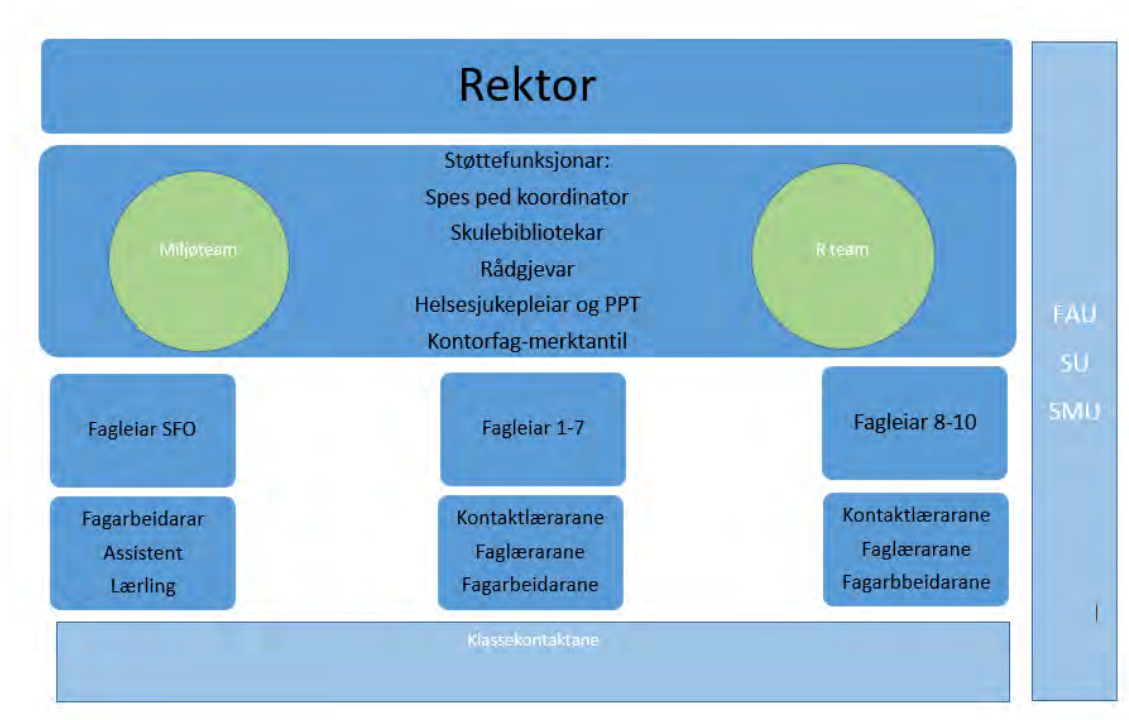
Rektor

Støttefunksjonar:
Spes ped koordinator
Skulebibliotekar
Rådgjevar
Helsesjukepleiar og PPT
Kontorfag-merktantil

Miljøteam

R team

FAU
SU
SMU

Fagleiar SFO

Fagleiar 1-7

Fagleiar 8-10

Fagarbeidarar
Assistent
Lærling

Kontaktlærarane
Faglærarane
Fagarbeidarane

Kontaktlærarane
Faglærarane
Fagarbbeidarane

Klassekontaktane